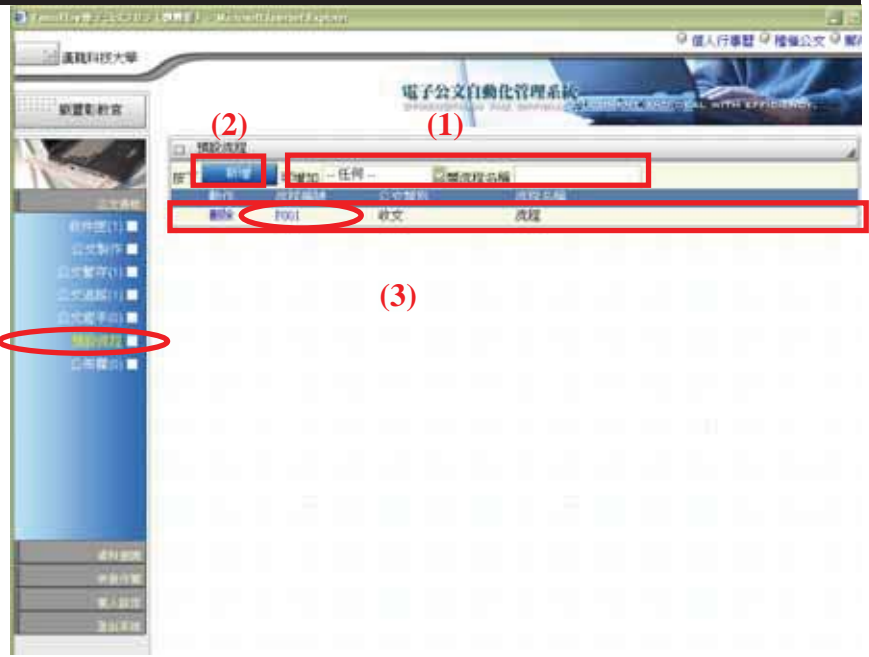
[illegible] - Microsoft Internet Explorer

個人行事曆 檔案公文 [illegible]

遠距科技大學

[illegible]

電子公文自動化管理系統

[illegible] WITH EFFICIENCY

(2) (1)

預設流程

新增 | 增加 | -- 任何 -- | 需流程名稱

| 動作 | 流程編號 | 公文類別 | 流程名稱 |
|---|---|---|---|
| 刪除 | F001 | 收文 | 流程 |

(3)

公文處理

收件匣(1)

公文製作

公文暫存(1)

公文追蹤(1)

公文簽辦(0)

預設流程

公佈欄(0)

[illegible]

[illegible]

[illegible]

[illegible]